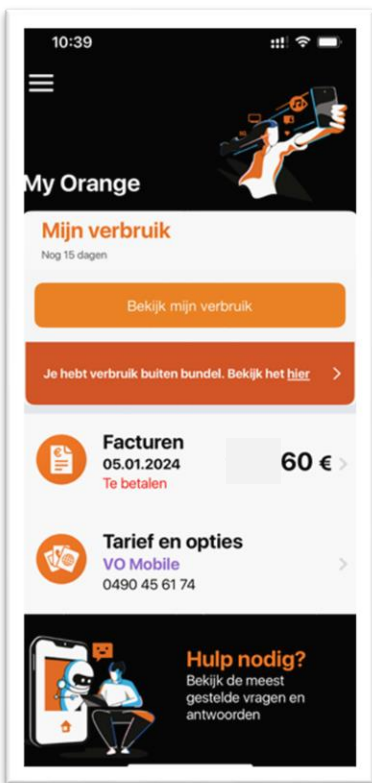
10:39

My Orange

Mijn verbruik
Nog 15 dagen

Bekijk mijn verbruik

Je hebt verbruik buiten bundel. Bekijk het hier

Facturen
05.01.2024
Te betalen
60 €

Tarief en opties
VO Mobile
0490 45 61 74

Hulp nodig?
Bekijk de meest gestelde vragen en antwoorden